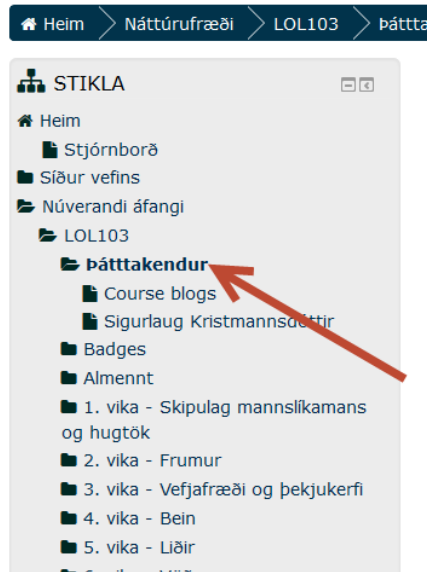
Heim | Náttúrufræði | LOL103 | Þátttа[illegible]

STIKLA

Heim
Stjórnborð
Síður vefins
Núverandi áfangi
LOL103
Þátttakendur
Course blogs
Sigurlaug Kristmannsdóttir
Badges
Almennt
1. vika - Skipulag mannslíkamans og hugtök
2. vika - Frumur
3. vika - Vefjafræði og þekjukerfi
4. vika - Bein
5. vika - Liðir
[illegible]